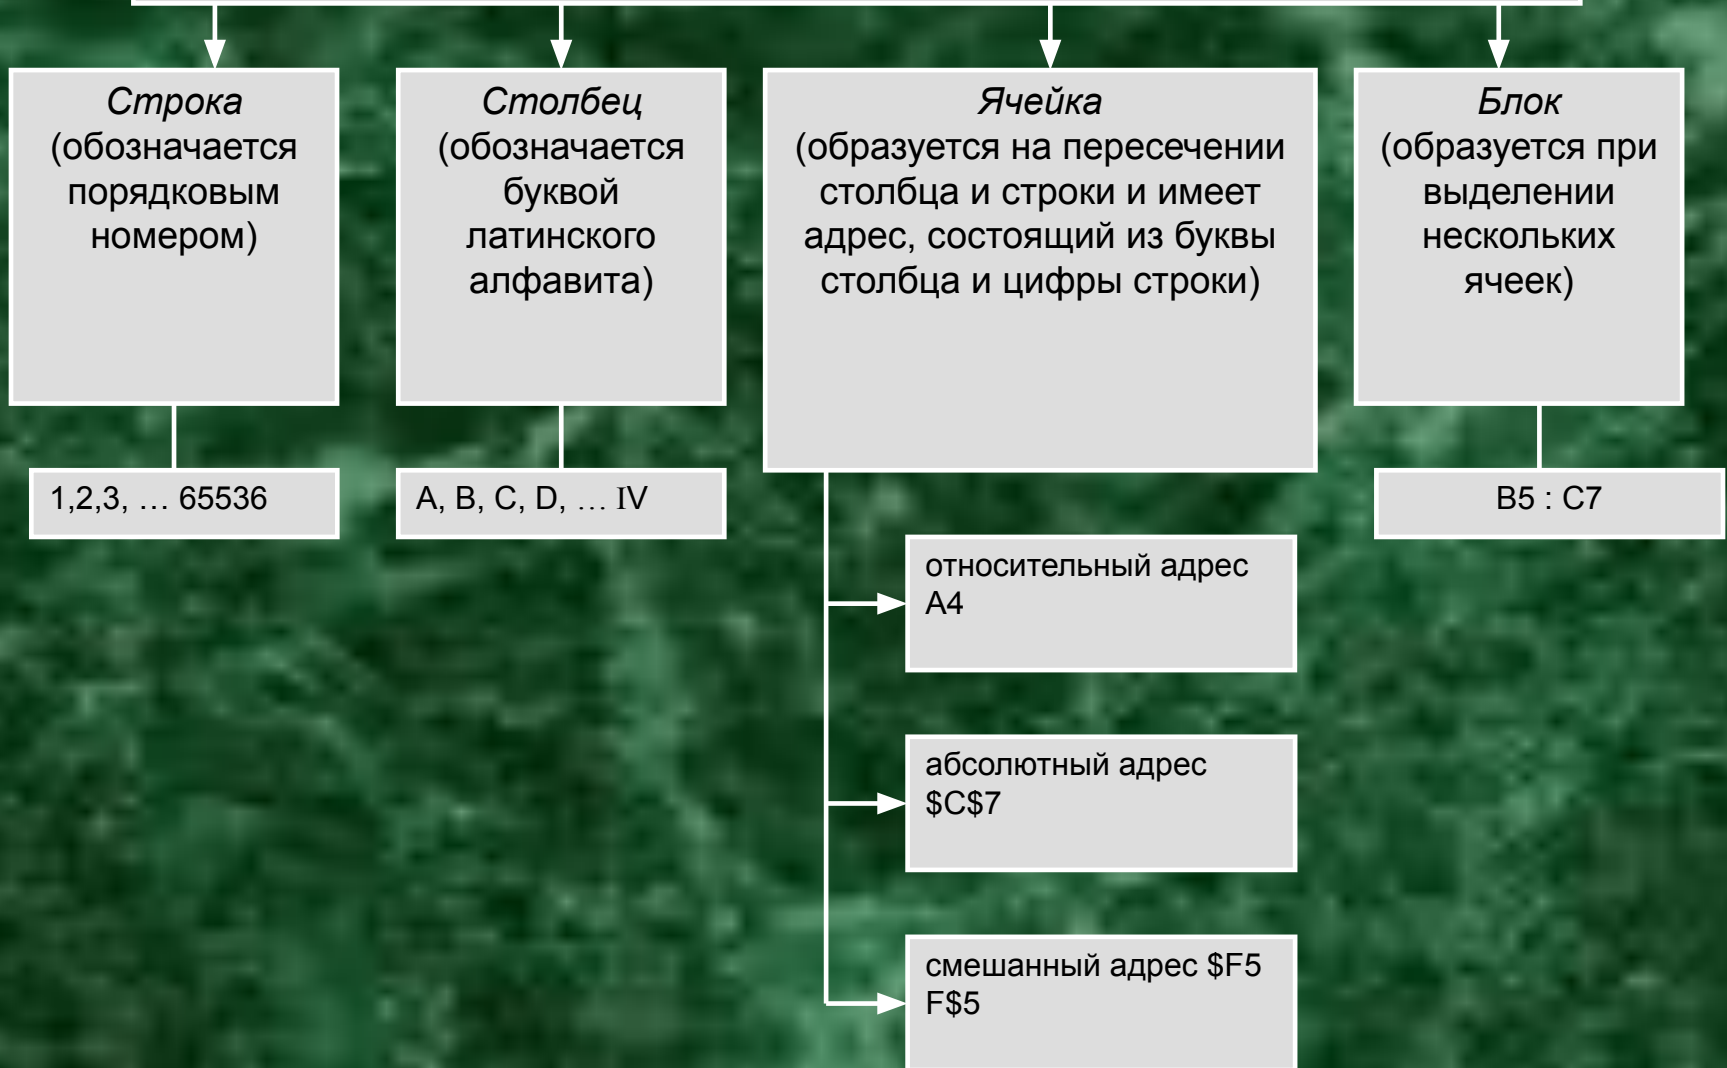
Строка
(обозначается порядковым номером)

1,2,3, … 65536

Столбец
(обозначается буквой латинского алфавита)

A, B, C, D, … IV

Ячейка
(образуется на пересечении столбца и строки и имеет адрес, состоящий из буквы столбца и цифры строки)

относительный адрес A4

абсолютный адрес $C$7

смешанный адрес $F5 F$5

Блок
(образуется при выделении нескольких ячеек)

B5 : C7